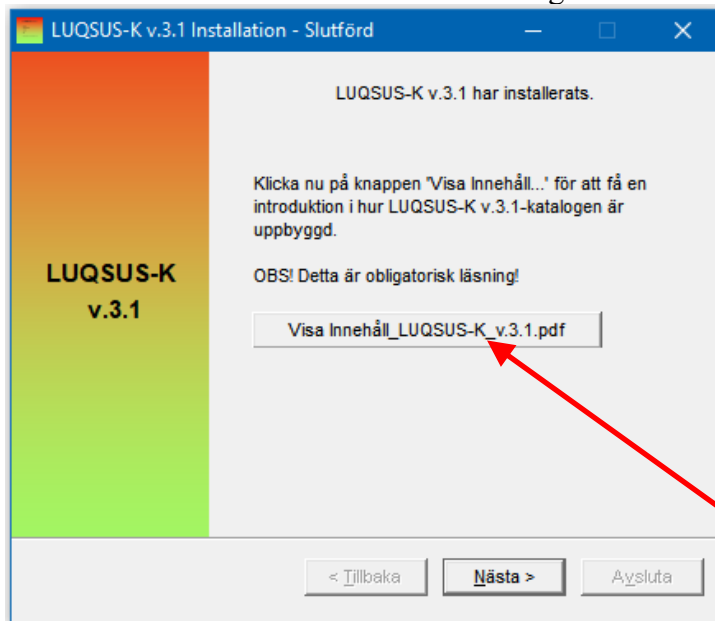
LUQSUS-K v.3.1 Installation - Slutförd

LUQSUS-K v.3.1

LUQSUS-K v.3.1 har installerats.

Klicka nu på knappen "Visa Innehåll..." för att få en introduktion i hur LUQSUS-K v.3.1-katalogen är uppbyggd.

OBS! Detta är obligatorisk läsning!

Visa Innehåll_LUQSUS-K_v.3.1.pdf

< Tillbaka | Nästa > | Avsluta